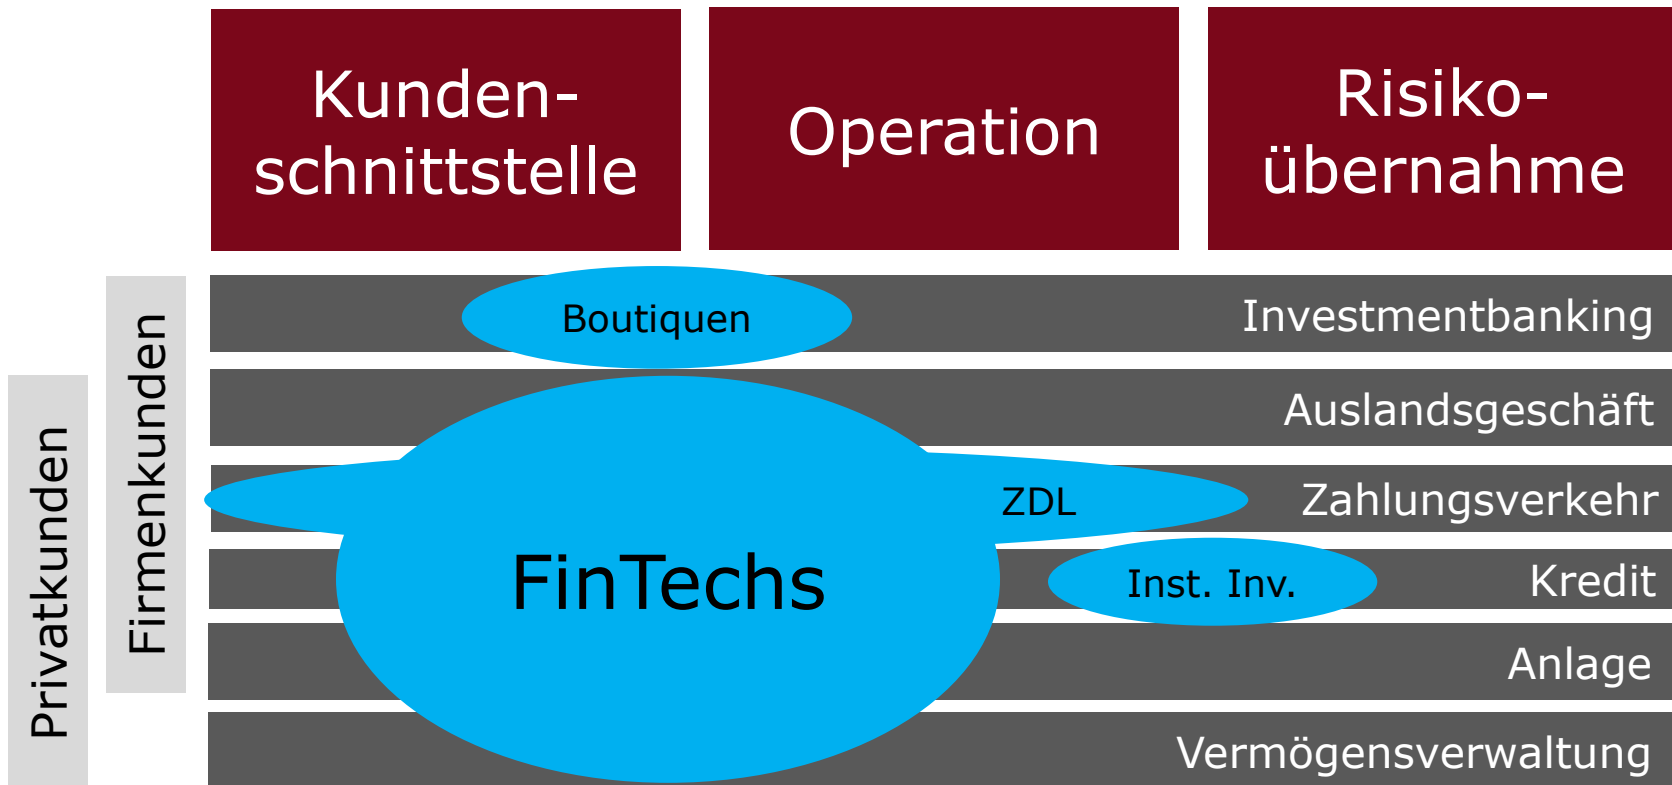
Kundenschnittstelle

Operation

Risikoübernahme

Privatkunden

Firmenkunden

Boutiquen

Investmentbanking

Auslandsgeschäft

ZDL

Zahlungsverkehr

FinTechs

Inst. Inv.

Kredit

Anlage

Vermögensverwaltung